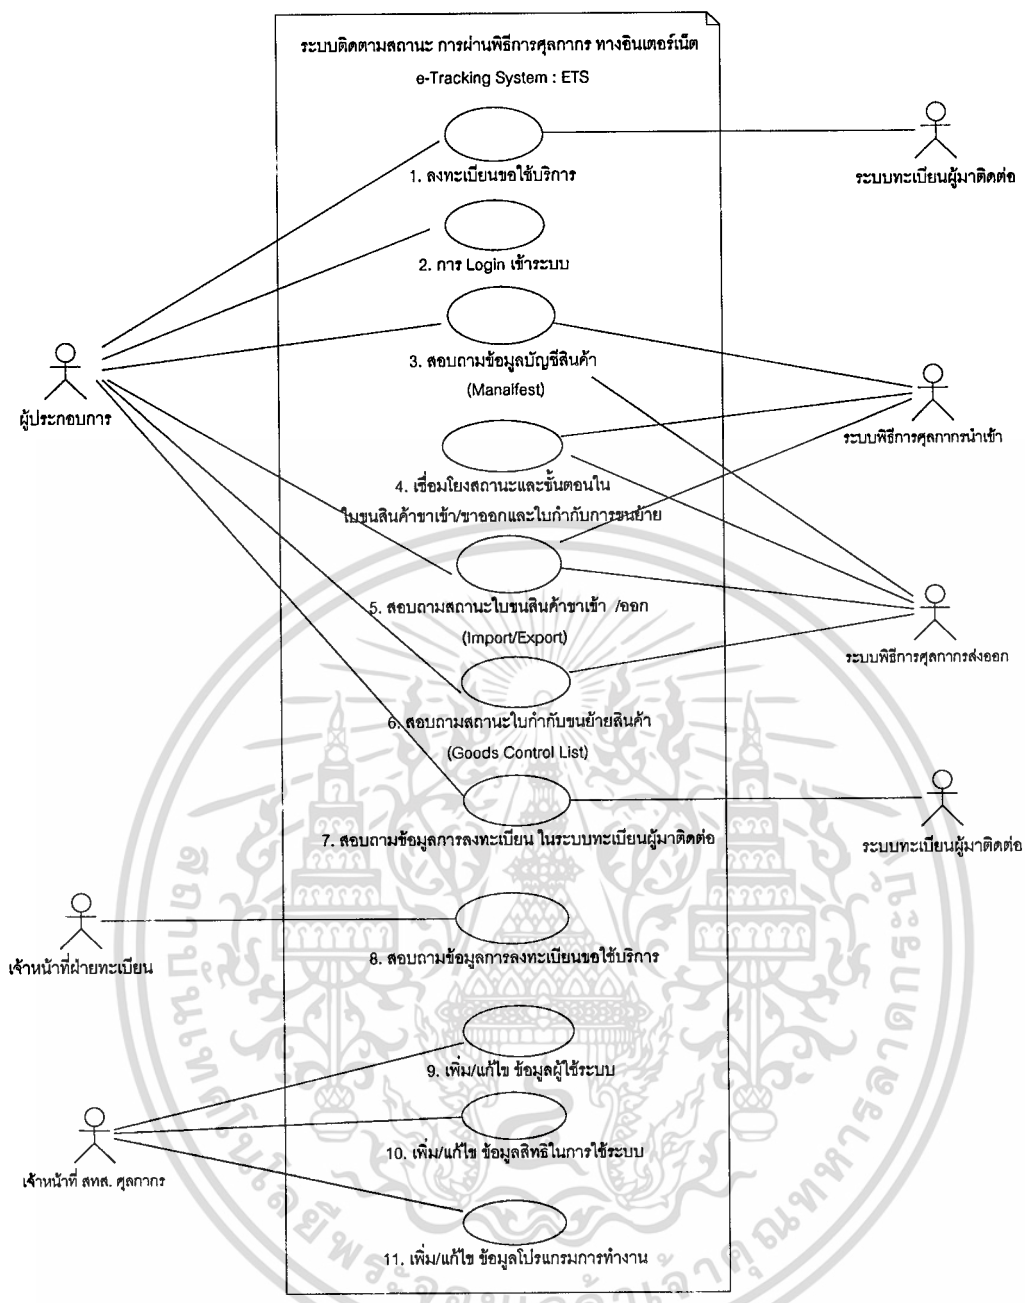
ระบบติดตามสถานะ การผ่านพิธีการศุลกากร ทางอินเตอร์เน็ต
e-Tracking System : ETS

1. ลงทะเบียนขอใช้บริการ

ระบบทะเบียนผู้มาติดต่อ

2. การ Login เข้าระบบ

ผู้ประกอบการ

3. สอบถามข้อมูลบัญชีสินค้า
(Manaifest)

ระบบพิธีการศุลกากรนำเข้า

4. เชื่อมโยงสถานะและขั้นตอนใน
ใบขนสินค้าขาเข้า/ขาออกและใบกำกับการขนย้าย

5. สอบถามสถานะใบขนสินค้าขาเข้า /ออก
(Import/Export)

ระบบพิธีการศุลกากรส่งออก

6. สอบถามสถานะใบกำกับขนย้ายสินค้า
(Goods Control List)

7. สอบถามข้อมูลการลงทะเบียน ในระบบทะเบียนผู้มาติดต่อ

ระบบทะเบียนผู้มาติดต่อ

เจ้าหน้าที่ฝ่ายทะเบียน

8. สอบถามข้อมูลการลงทะเบียนขอใช้บริการ

9. เพิ่ม/แก้ไข ข้อมูลผู้ใช้ระบบ

10. เพิ่ม/แก้ไข ข้อมูลสิทธิในการใช้ระบบ

เจ้าหน้าที่ สทส. ศุลกากร

11. เพิ่ม/แก้ไข ข้อมูลโปรแกรมการทำงาน